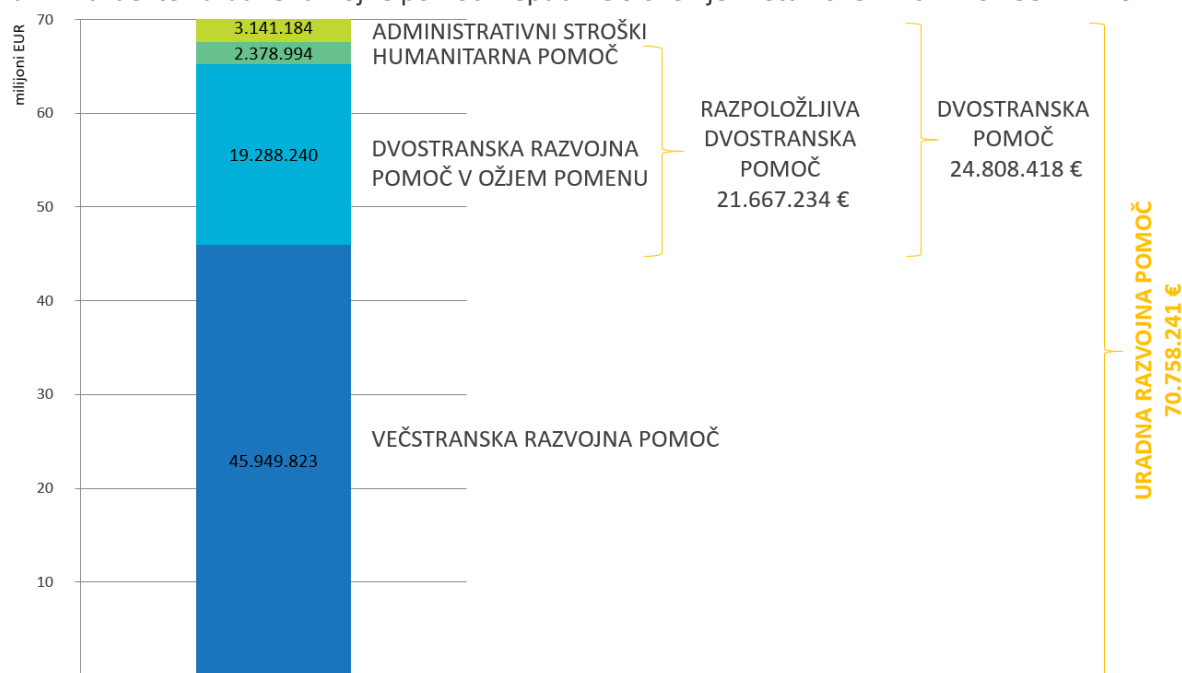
70
60
50
40
30
20
10

milijoni EUR

3.141.184
2.378.994
19.288.240
45.949.823

ADMINISTRATIVNI STROŠKI
HUMANITARNA POMOČ
DVOSTRANSKA RAZVOJNA POMOČ V OŽJEM POMENU
VEČSTRANSKA RAZVOJNA POMOČ

RAZPOLOŽLJIVA DVOSTRANSKA POMOČ 21.667.234 €

DVOSTRANSKA POMOČ 24.808.418 €

URADNA RAZVOJNA POMOČ 70.758.241 €